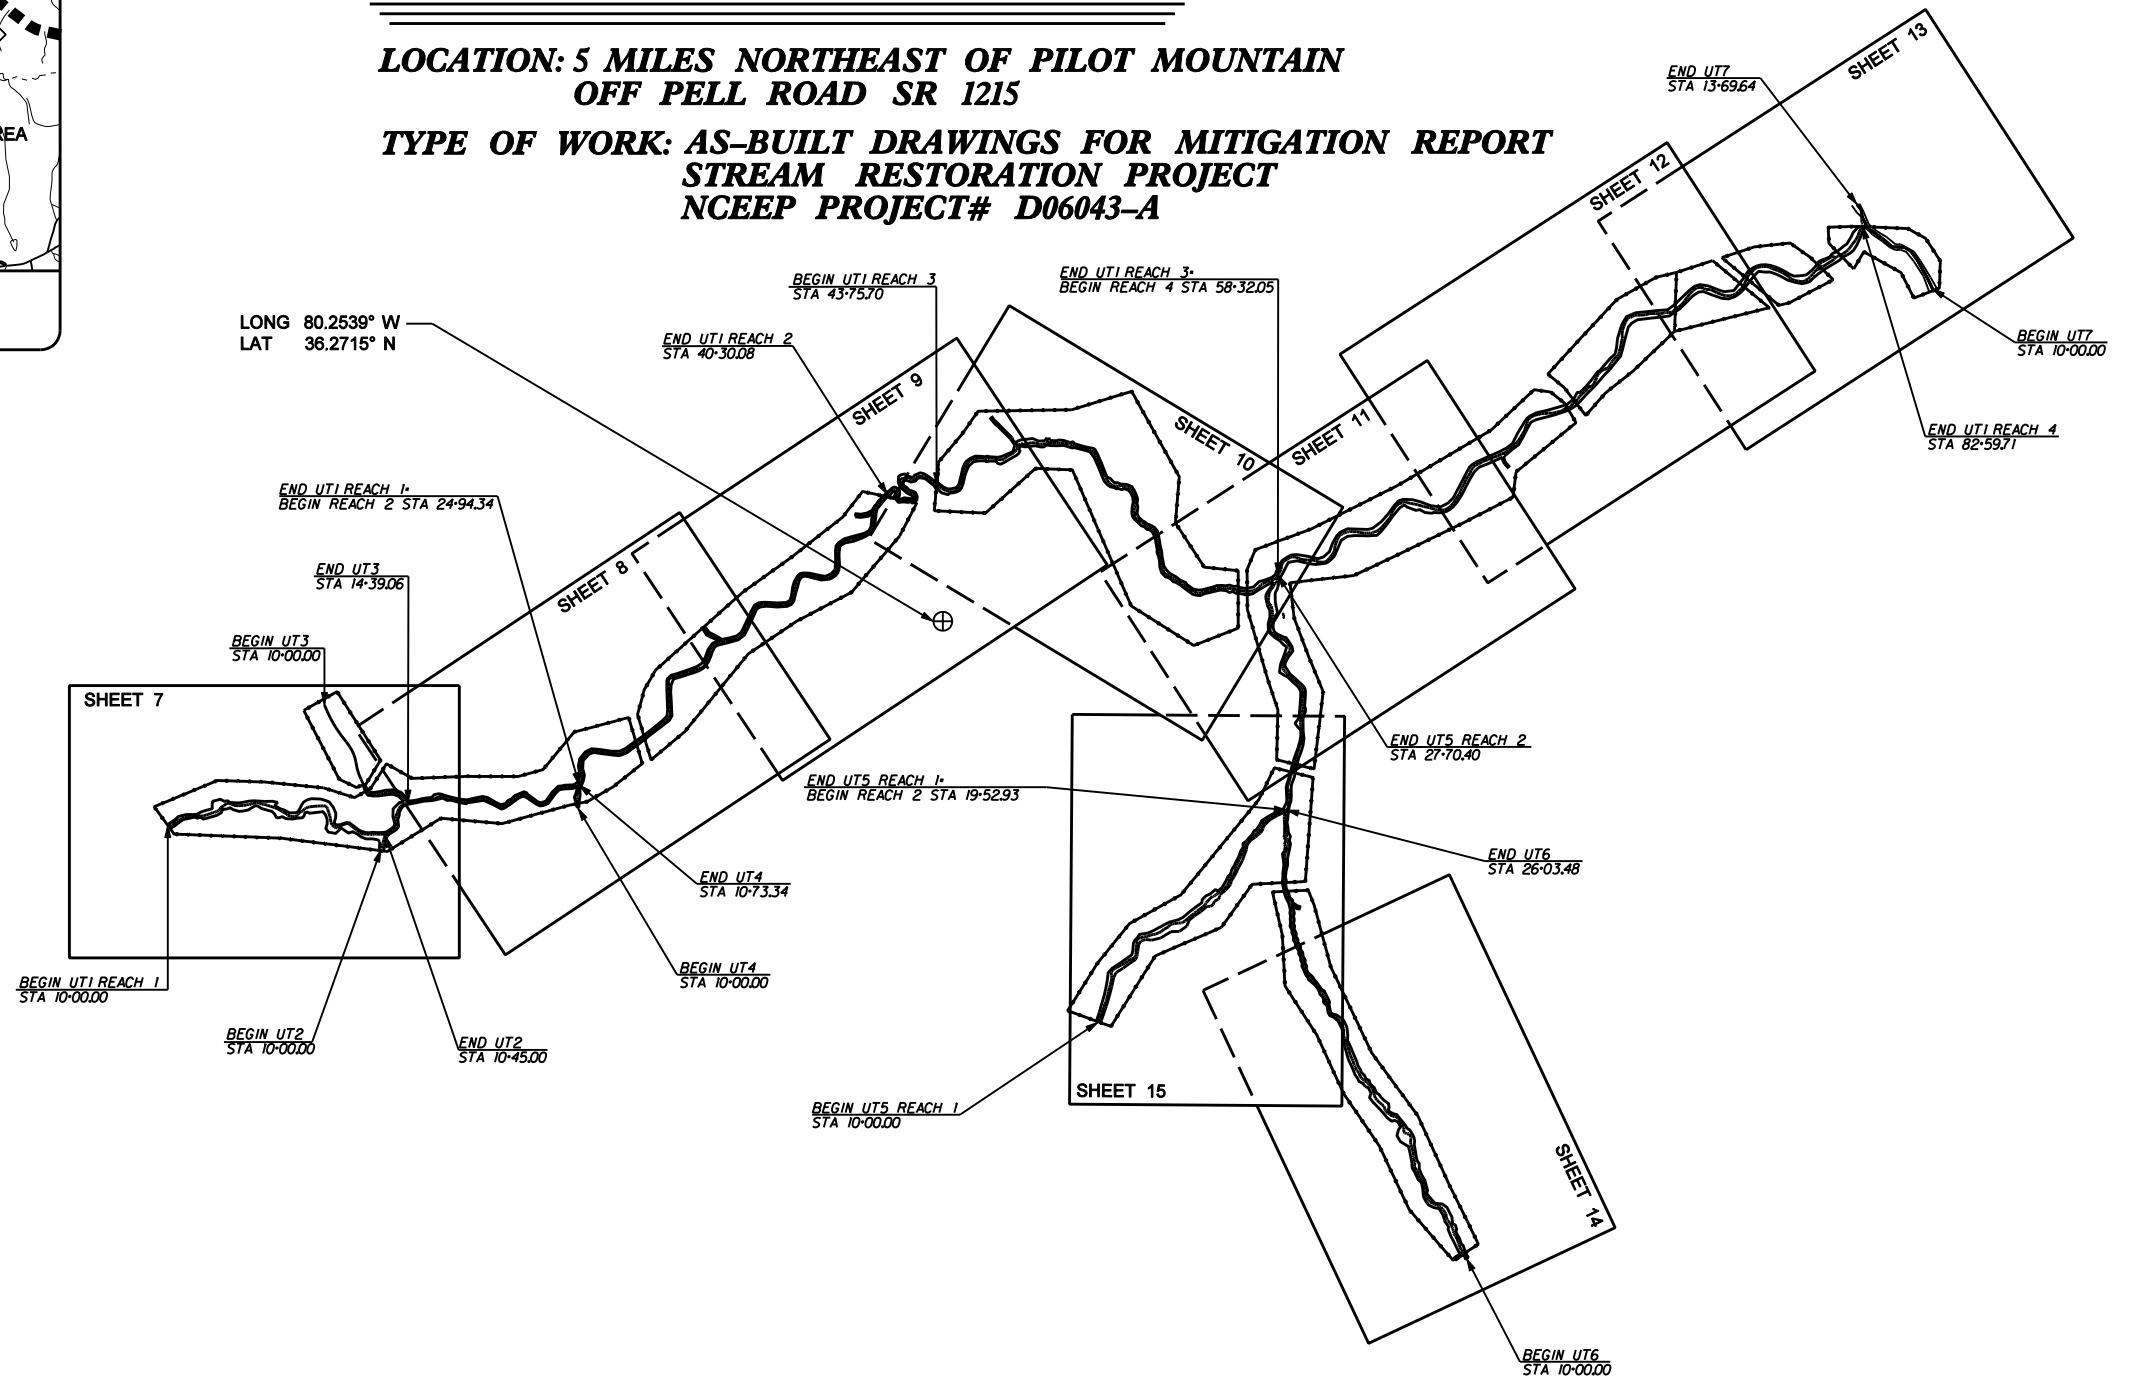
REA

LOCATION: 5 MILES NORTHEAST OF PILOT MOUNTAIN
OFF PELL ROAD SR 1215

TYPE OF WORK: AS–BUILT DRAWINGS FOR MITIGATION REPORT
STREAM RESTORATION PROJECT
NCEEP PROJECT# D06043–A

END UT7
STA 13+69.64

SHEET 13

SHEET 12

BEGIN UT1 REACH 3
STA 43+75.70

END UT1 REACH 3+
BEGIN REACH 4 STA 58+32.05

LONG 80.2539° W
LAT 36.2715° N

END UT1 REACH 2
STA 40+30.08

BEGIN UT7
STA 10+00.00

SHEET 9

SHEET 10

SHEET 11

END UT1 REACH 4
STA 82+59.71

END UT1 REACH 1+
BEGIN REACH 2 STA 24+94.34

SHEET 8

END UT3
STA 14+39.06

BEGIN UT3
STA 10+00.00

SHEET 7

END UT5 REACH 2
STA 27+70.40

END UT5 REACH 1+
BEGIN REACH 2 STA 19+52.93

END UT6
STA 26+03.48

END UT4
STA 10+73.34

BEGIN UT4
STA 10+00.00

BEGIN UT1 REACH 1
STA 10+00.00

BEGIN UT2
STA 10+00.00

END UT2
STA 10+45.00

SHEET 15

BEGIN UT5 REACH 1
STA 10+00.00

SHEET 14

BEGIN UT6
STA 10+00.00